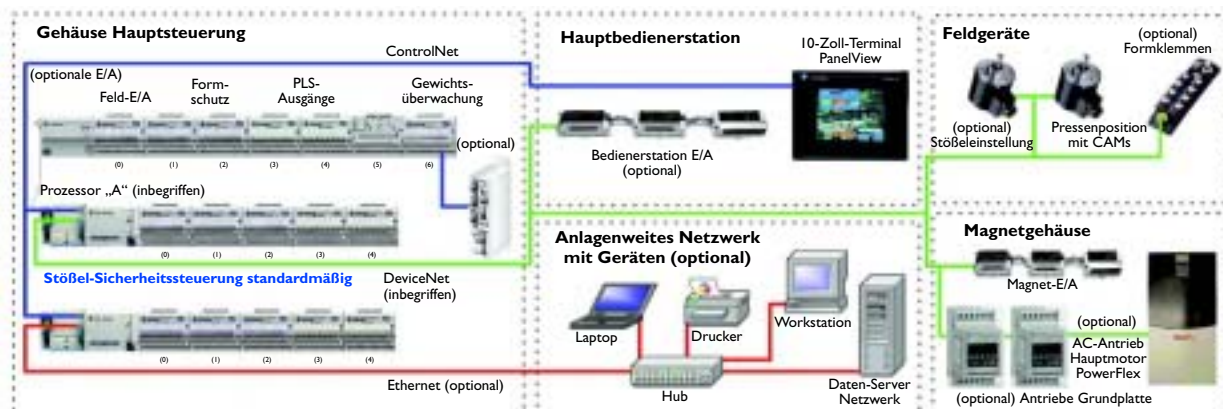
Gehäuse Hauptsteuerung

ControlNet

(optionale E/A)

Feld-E/A

Formschutz

PLS-Ausgänge

Gewichtsüberwachung

(0) (1) (2) (3) (4) (5) (6)

(optional)

Prozessor „A“ (inbegriffen)

(0) (1) (2) (3) (4)

Stößel-Sicherheitssteuerung standardmäßig

DeviceNet (inbegriffen)

(0) (1) (2) (3) (4)

Ethernet (optional)

Hauptbedienerstation

10-Zoll-Terminal PanelView

Bedienerstation E/A (optional)

Anlagenweites Netzwerk mit Geräten (optional)

Laptop

Drucker

Workstation

Hub

Daten-Server Netzwerk

Feldgeräte

(optional) Formklemmen

(optional) Stößeleinstellung

Pressenposition mit CAMs

Magnetgehäuse

Magnet-E/A

(optional) AC-Antrieb Hauptmotor PowerFlex

(optional) Antriebe Grundplatte